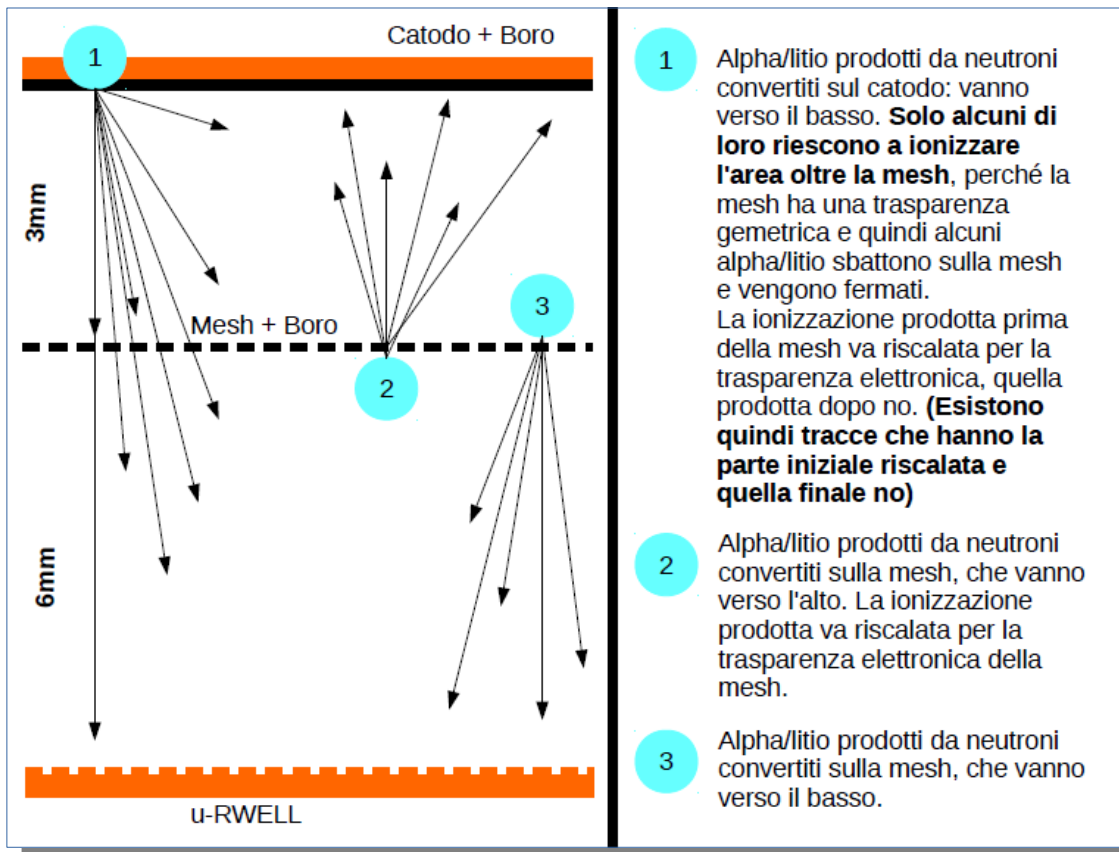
Catodo + Boro

1

3mm

Mesh + Boro

2

3

6mm

u-RWELL

1 Alpha/litio prodotti da neutroni convertiti sul catodo: vanno verso il basso. **Solo alcuni di loro riescono a ionizzare l'area oltre la mesh**, perché la mesh ha una trasparenza gemetrica e quindi alcuni alpha/litio sbattono sulla mesh e vengono fermati.
La ionizzazione prodotta prima della mesh va riscalata per la trasparenza elettronica, quella prodotta dopo no. **(Esistono quindi tracce che hanno la parte iniziale riscalata e quella finale no)**

2 Alpha/litio prodotti da neutroni convertiti sulla mesh, che vanno verso l'alto. La ionizzazione prodotta va riscalata per la trasparenza elettronica della mesh.

3 Alpha/litio prodotti da neutroni convertiti sulla mesh, che vanno verso il basso.